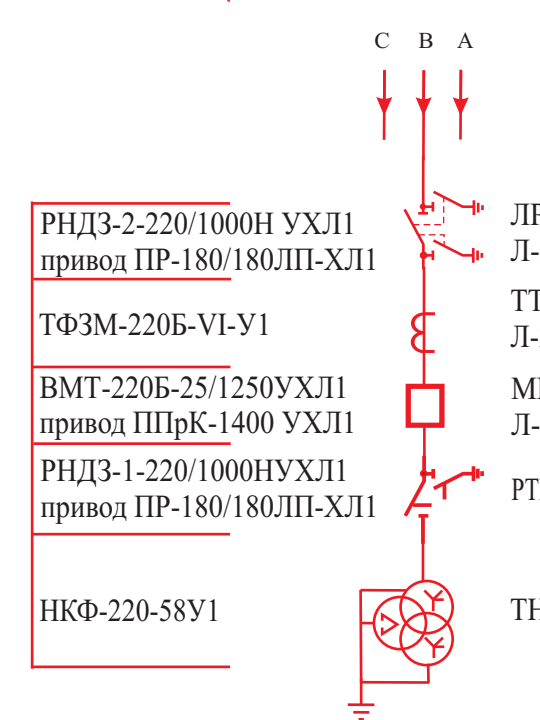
C B A

РНДЗ-2-220/1000Н УХЛ1
привод ПР-180/180ЛП-ХЛ1

ТФЗМ-220Б-VI-У1

ВМТ-220Б-25/1250УХЛ1
привод ППрК-1400 УХЛ1

РНДЗ-1-220/1000НУХЛ1
привод ПР-180/180ЛП-ХЛ1

НКФ-220-58У1

ЛР
Л-

ТТ
Л-

М
Л-

РТ

ТН